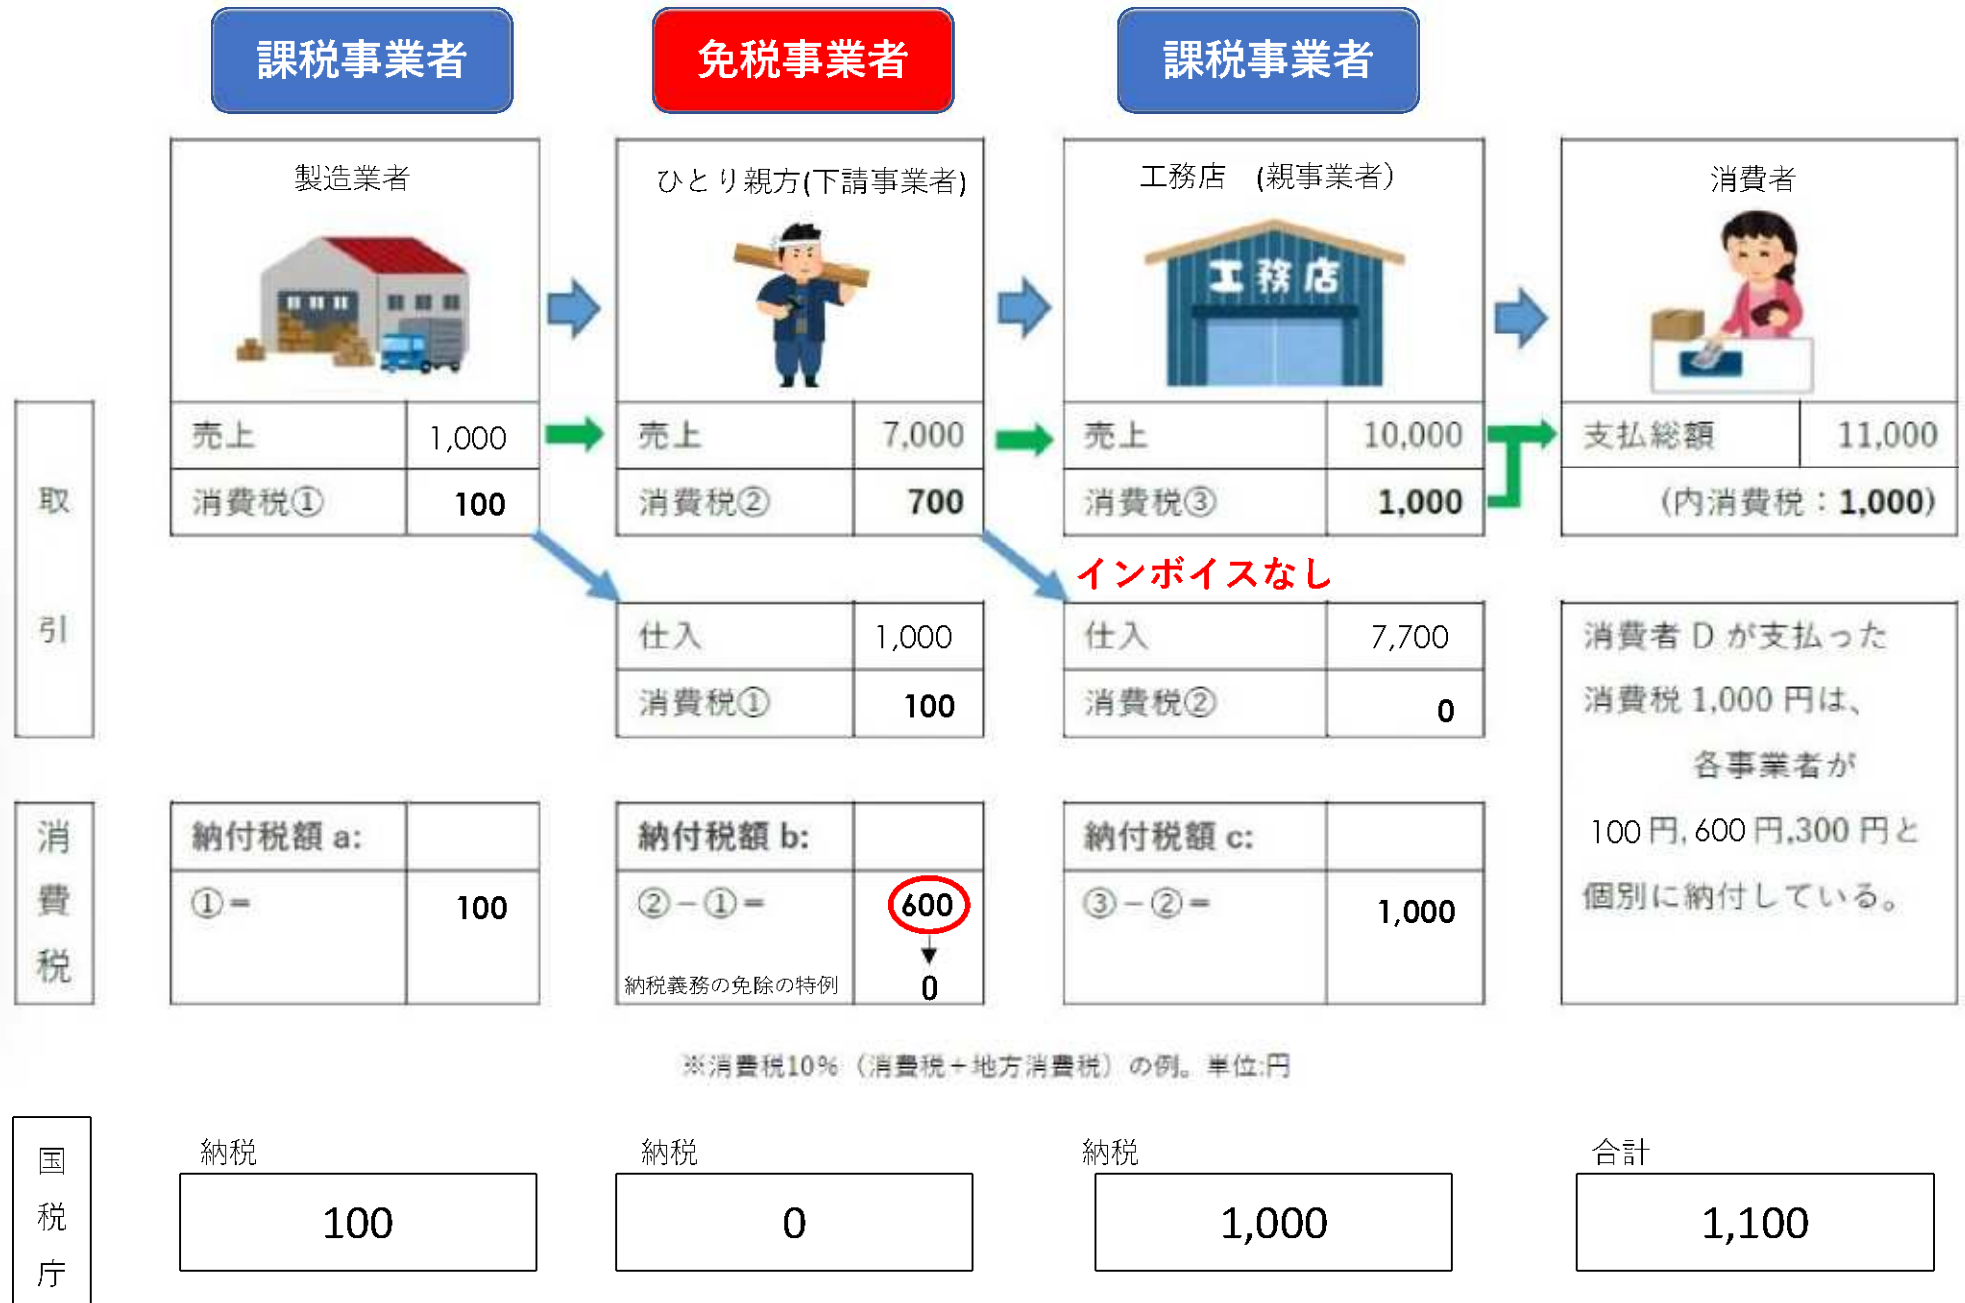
課税事業者　免税事業者　課税事業者

製造業者

| 売上 | 1,000 |
|---|---|
| 消費税① | 100 |

ひとり親方(下請事業者)

| 売上 | 7,000 |
|---|---|
| 消費税② | 700 |

| 仕入 | 1,000 |
|---|---|
| 消費税① | 100 |

工務店　(親事業者)

工務店

| 売上 | 10,000 |
|---|---|
| 消費税③ | 1,000 |

インボイスなし

| 仕入 | 7,700 |
|---|---|
| 消費税② | 0 |

消費者

| 支払総額 | 11,000 |
|---|---|
| (内消費税：1,000) | |

消費者 D が支払った消費税 1,000 円は、各事業者が 100 円, 600 円,300 円と個別に納付している。

取引

消費税

| 納付税額 a: | |
|---|---|
| ①= | 100 |

| 納付税額 b: | |
|---|---|
| ②－①= | 600 |
| 納税義務の免除の特例 | 0 |

| 納付税額 c: | |
|---|---|
| ③－②= | 1,000 |

※消費税10%（消費税＋地方消費税）の例。単位:円

国税庁

納税 100　納税 0　納税 1,000　合計 1,100